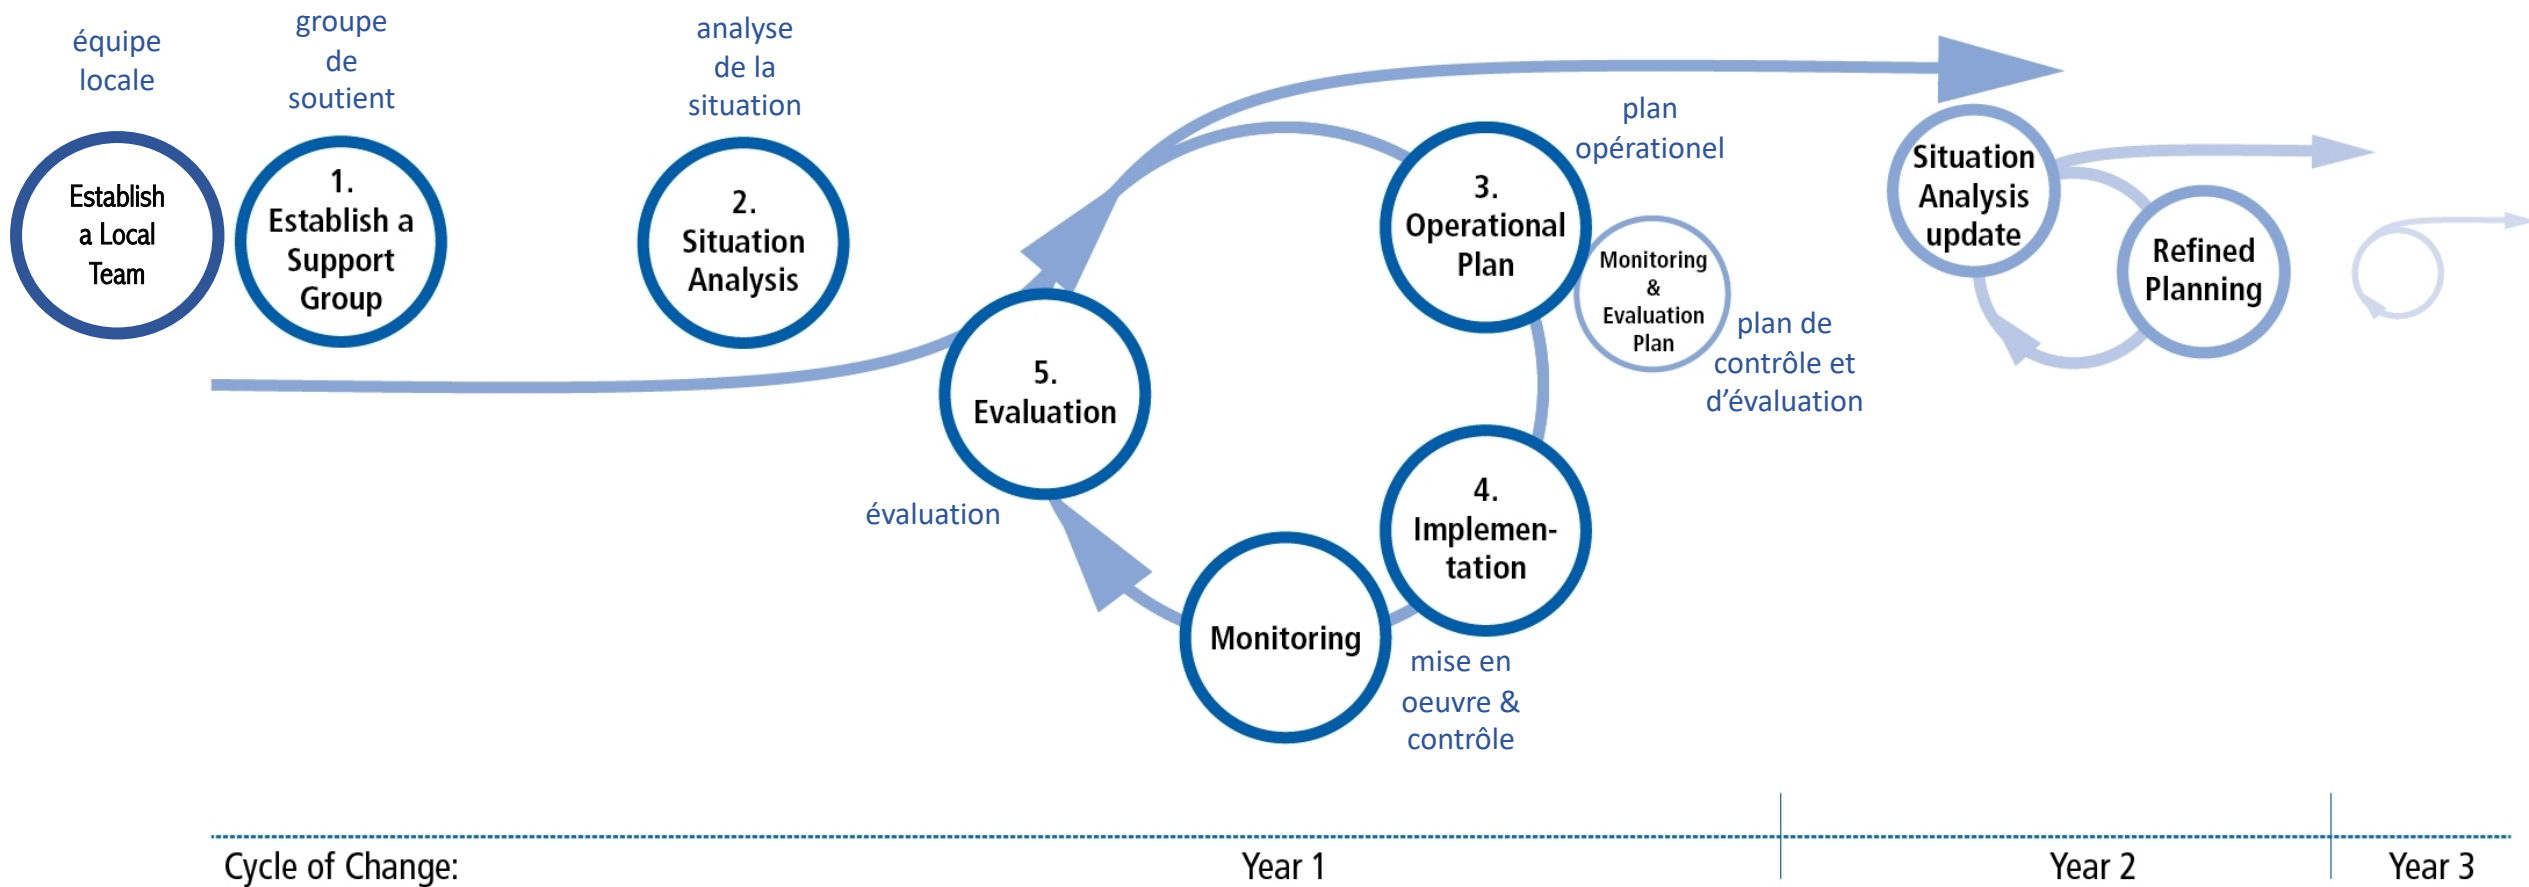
équipe locale

groupe de soutient

analyse de la situation

Establish a Local Team

1. Establish a Support Group

2. Situation Analysis

plan opérationel

3. Operational Plan

Monitoring & Evaluation Plan

plan de contrôle et d'évaluation

5. Evaluation

évaluation

4. Implementation

Monitoring

mise en oeuvre & contrôle

Situation Analysis update

Refined Planning

Cycle of Change:

Year 1

Year 2

Year 3